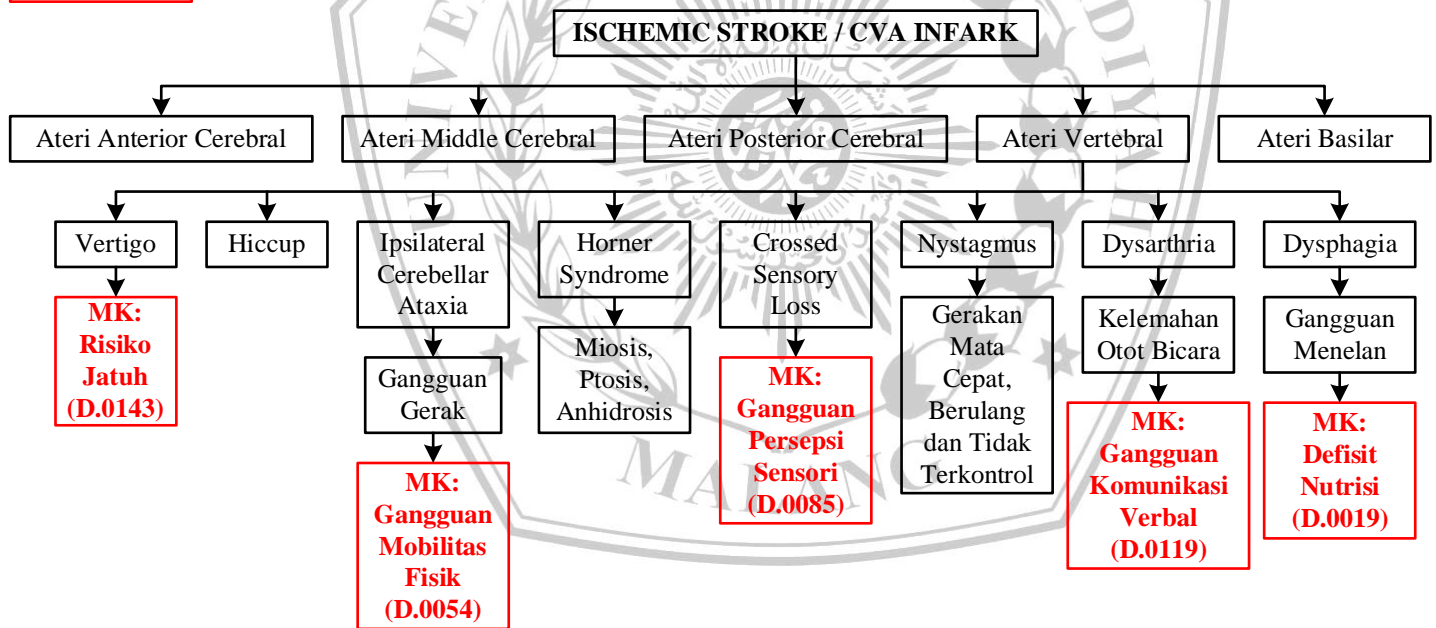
ISCHEMIC STROKE / CVA INFARK

Ateri Anterior Cerebral

Ateri Middle Cerebral

Ateri Posterior Cerebral

Ateri Vertebral

Ateri Basilar

Vertigo

MK: Risiko Jatuh (D.0143)

Hiccup

Ipsilateral Cerebellar Ataxia

Gangguan Gerak

MK: Gangguan Mobilitas Fisik (D.0054)

Horner Syndrome

Miosis, Ptosis, Anhidrosis

Crossed Sensory Loss

MK: Gangguan Persepsi Sensori (D.0085)

Nystagmus

Gerakan Mata Cepat, Berulang dan Tidak Terkontrol

Dysarthria

Kelemahan Otot Bicara

MK: Gangguan Komunikasi Verbal (D.0119)

Dysphagia

Gangguan Menelan

MK: Defisit Nutrisi (D.0019)

MALANG